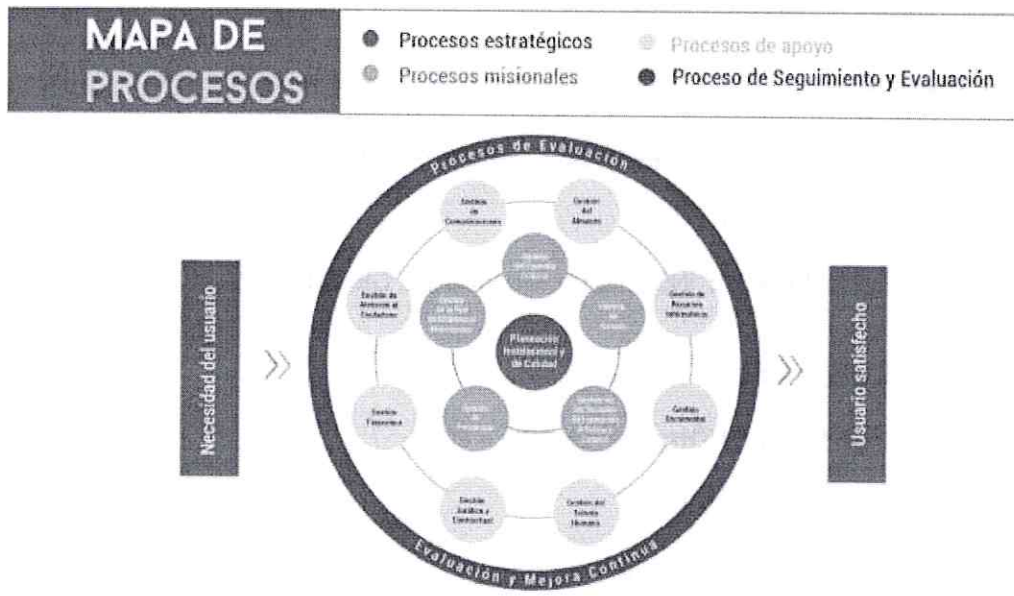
MAPA DE PROCESOS

Procesos estratégicos
Procesos misionales
Procesos de apoyo
Proceso de Seguimiento y Evaluación

Procesos de Evaluación

Necesidad del usuario

Gestión de Comunicaciones
Gestión del Almacén
Gestión de Recursos Informáticos
Gestión de Atención al Ciudadano
Gestión Financiera
Gestión Documental
Gestión Jurídica y Contractual
Gestión del Talento Humano

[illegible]
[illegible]
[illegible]
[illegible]
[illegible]

Planeación Institucional y de Calidad

Usuario satisfecho

Evaluación y Mejora Continua